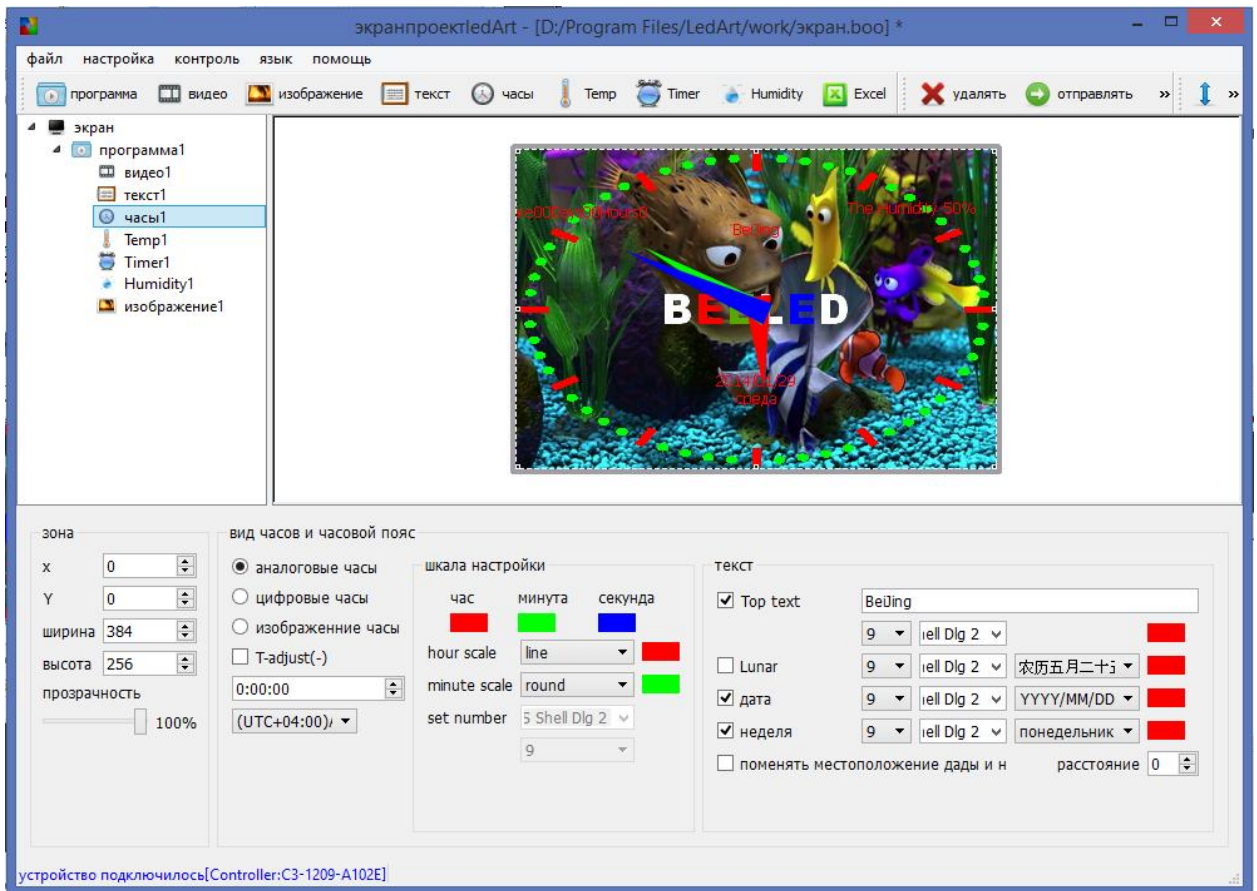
экранпроектledArt - [D:/Program Files/LedArt/work/экран.boo] *

файл настройка контроль язык помощь

программа видео изображение текст часы Temp Timer Humidity Excel удалять отправлять »

экран
программа1
видео1
текст1
часы1
Temp1
Timer1
Humidity1
изображение1

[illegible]Hours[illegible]
The Humidity :50%
BeiJing
BELED
2014/01/29
среда

зона
x 0
Y 0
ширина 384
высота 256
прозрачность
100%

вид часов и часовой пояс
аналоговые часы
цифровые часы
изображенние часы
T-adjust(-)
0:00:00
(UTC+04:00)

шкала настройки
час минута секунда
hour scale line
minute scale round
set number 5 Shell Dlg 2
9

текст
Top text BeiJing
9 iell Dlg 2
Lunar 9 iell Dlg 2 农历五月二十
дата 9 iell Dlg 2 YYYY/MM/DD
неделя 9 iell Dlg 2 понедельник
поменять местоположение дады и н
расстояние 0

устройство подключилось[Controller:C3-1209-A102E]